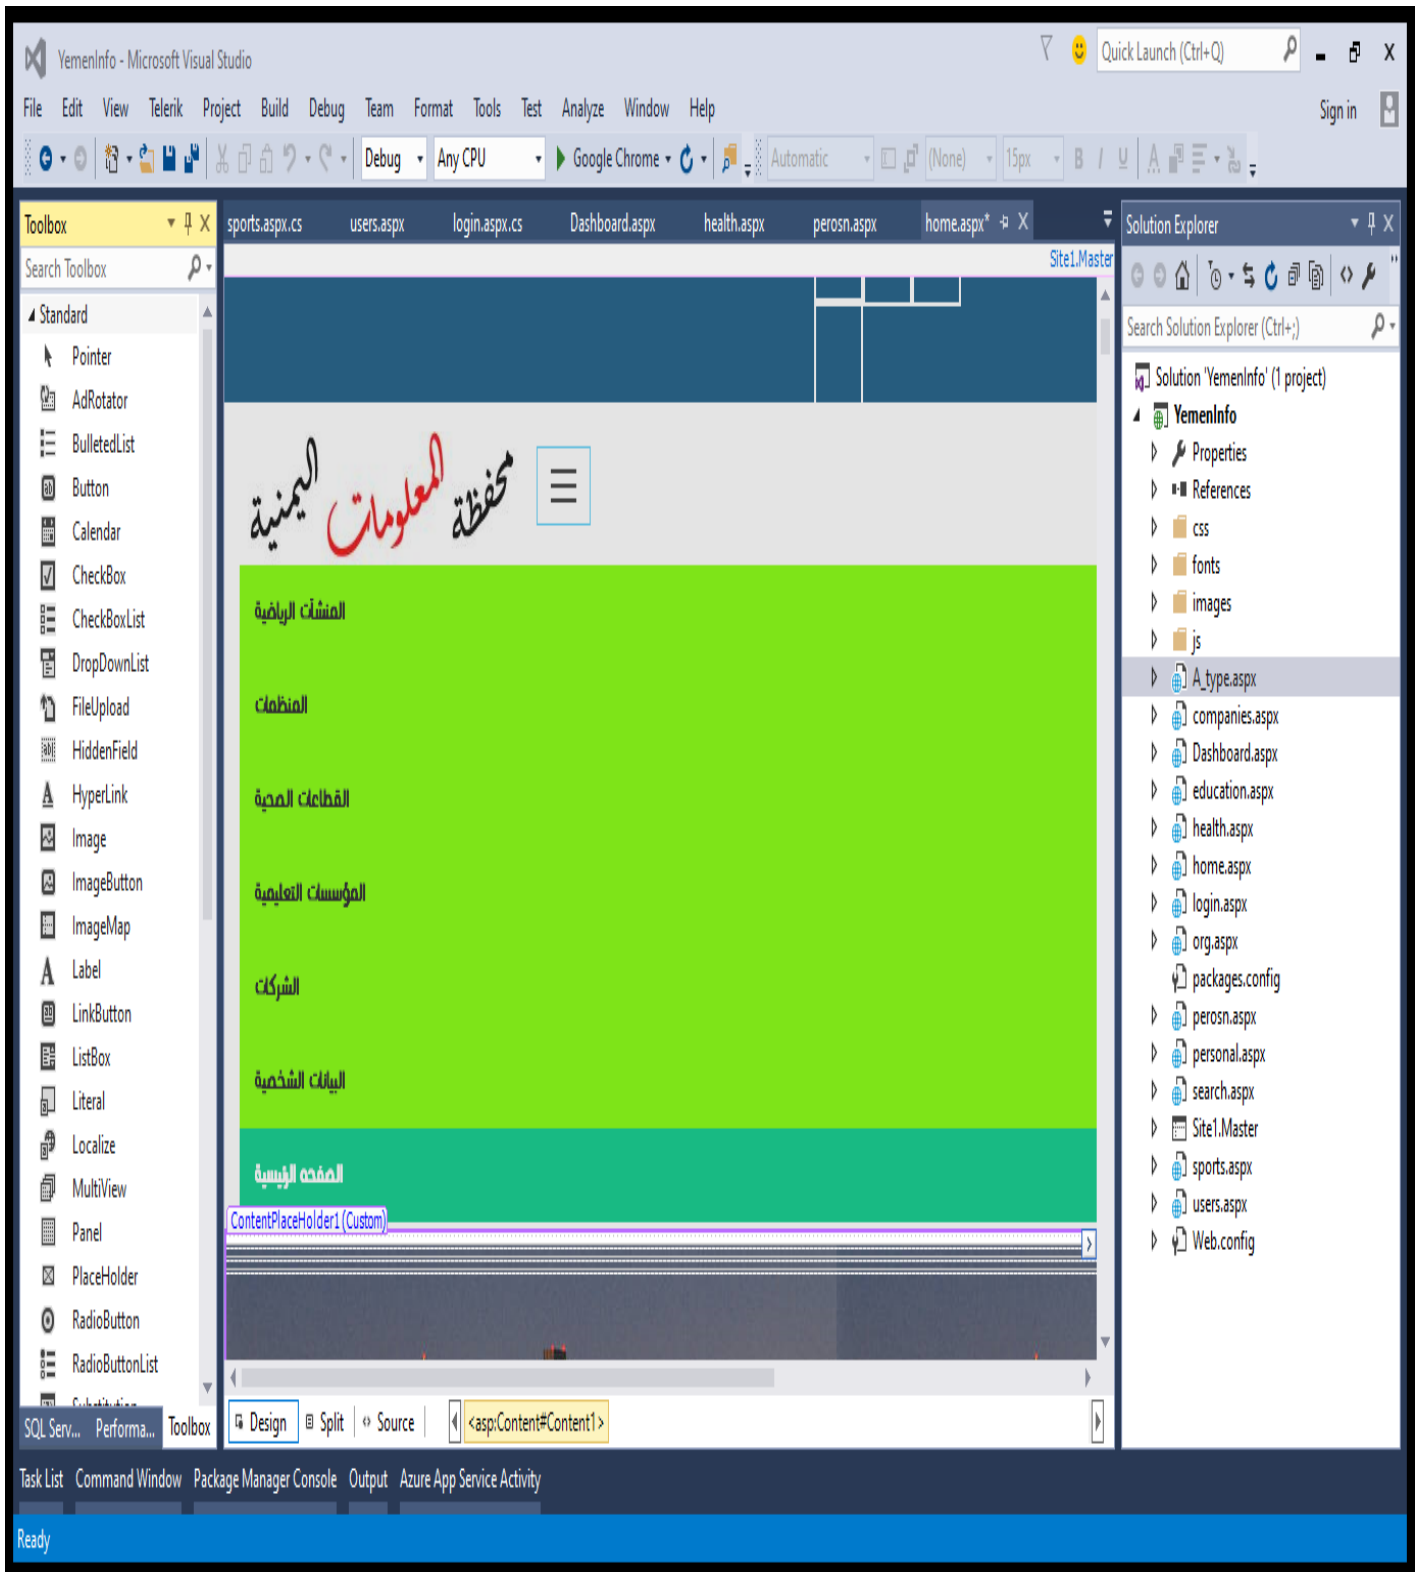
YemenInfo - Microsoft Visual Studio

Quick Launch (Ctrl+Q)

File Edit View Telerik Project Build Debug Team Format Tools Test Analyze Window Help

Sign in

Debug Any CPU Google Chrome Automatic (None) 15px B I U

Toolbox

Search Toolbox

Standard
Pointer
AdRotator
BulletedList
Button
Calendar
CheckBox
CheckBoxList
DropDownList
FileUpload
HiddenField
HyperLink
Image
ImageButton
ImageMap
Label
LinkButton
ListBox
Literal
Localize
MultiView
Panel
PlaceHolder
RadioButton
RadioButtonList

SQL Serv... Performa... Toolbox

sports.aspx.cs users.aspx login.aspx.cs Dashboard.aspx health.aspx perosn.aspx home.aspx*

Site1.Master

محفظة المعلومات اليمنية

المنشآت الرياضية

المنظمات

القطاعات الصحية

المؤسسات التعليمية

الشركات

البيانات الشخصية

الصفحة الرئيسية

ContentPlaceHolder1 (Custom)

Design Split Source <asp:Content#Content1>

Solution Explorer

Search Solution Explorer (Ctrl+;)

Solution 'YemenInfo' (1 project)
YemenInfo
Properties
References
css
fonts
images
js
A_type.aspx
companies.aspx
Dashboard.aspx
education.aspx
health.aspx
home.aspx
login.aspx
org.aspx
packages.config
perosn.aspx
personal.aspx
search.aspx
Site1.Master
sports.aspx
users.aspx
Web.config

Task List Command Window Package Manager Console Output Azure App Service Activity

Ready